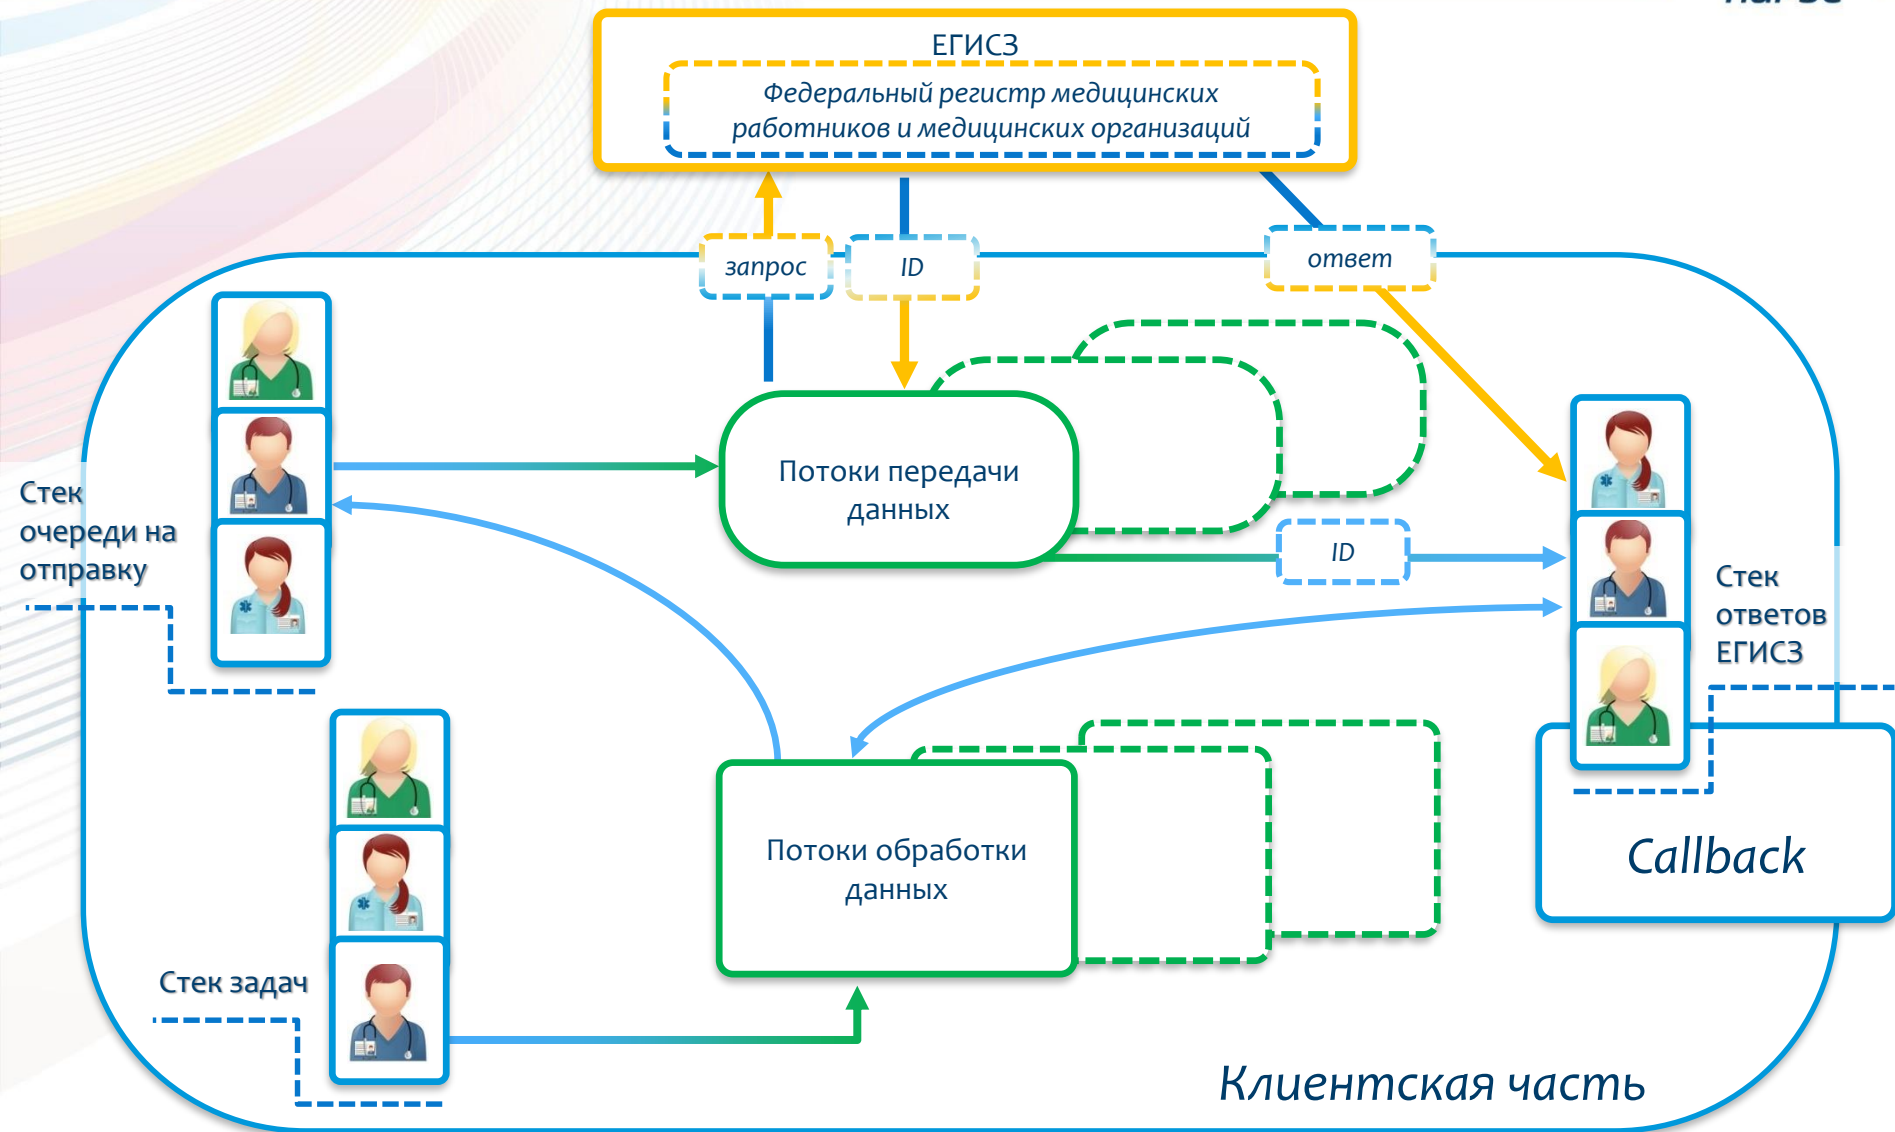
ЕГИСЗ

Федеральный регистр медицинских работников и медицинских организаций

запрос

ID

ответ

Стек очереди на отправку

Потоки передачи данных

ID

Стек ответов ЕГИСЗ

Потоки обработки данных

Callback

Стек задач

Клиентская часть